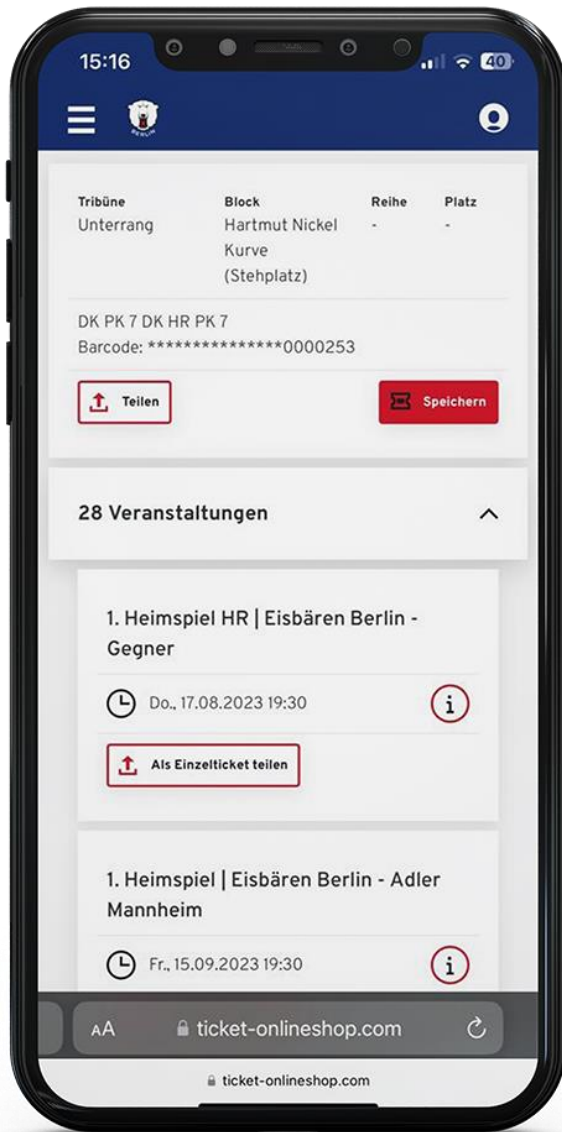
15:16

40

Tribüne
Unterrang

Block
Hartmut Nickel Kurve (Stehplatz)

Reihe
-

Platz
-

DK PK 7 DK HR PK 7
Barcode: ***************0000253

Teilen

Speichern

28 Veranstaltungen

1. Heimspiel HR | Eisbären Berlin - Gegner

Do., 17.08.2023 19:30

Als Einzelticket teilen

1. Heimspiel | Eisbären Berlin - Adler Mannheim

Fr., 15.09.2023 19:30

AA ticket-onlineshop.com

ticket-onlineshop.com